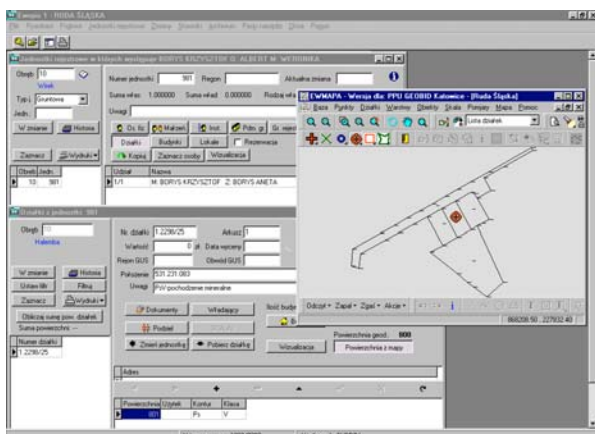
Ewopis 1 - RUDA ŚLĄSKA
Plik Rejestracji Pojazdów Jednostki rejestrowe Zmiany Wydruki Archiwum Pełny rejestr Okna Pomoc

Jednostki rejestrowe w księgach występuje BORYS KRZYSZTOF G. ALBERT M. WEDORIKA

Obręb 10
Wirek
Typ Gruntowa
Jedn.
W zmianie
Historia
Zaznacz
Wydruki
Obręb Jedn.
10 981

Numer jednostki 981 Region Aktualna zmiana
Suma wł.wsp. 1.000000 Suma wł.ud. 0.000000 Rodzaj wł.
Uwagi
Os. fiz. Małżeń. Inst. Pdm. gr. Gr. rejest.
Działki Budynki Lokale Rezerwacja
Kopiuj Zaznacz osoby Wizualizacja
Udział Nazwa
1/1 M. BORYS KRZYSZTOF Z. BORYS ANETA

Działki w jednostce: 981
Obręb 10
Halemba
W zmianie Historia
Ustaw filtr Filtruj
Zaznacz Wydruki
Oblicz sumę pow. działek
Suma powierzchni: --
Numer działki
1.2298/25

Nr. działki 1.2298/25 Arkusz 1
Wartość 0 zł Data wyceny
Rejon GUS Obwód GUS
Położenie 531.231.083
Uwagi PW pochodzenie nieznane
Dokumenty Władający
Podziel
Zmień jednostkę Pobierz działkę
Ilość budynków
Powierzchnia geod.: 800
Wizualizacja Powierzchnia z mapy
Adres
Powierzchnia Użytek Kontur Klasa
801 Ps V

EWMAPA - Wersja dla: PPU GEOBID Katowice - [Ruda Śląska]
Baza Punkty Działki Warstwy Obiekty Skala Pomiary Mapa Pomoc
Lista działek
Odczyt Zapal Zgaś Akcje
866208.50 227932.40